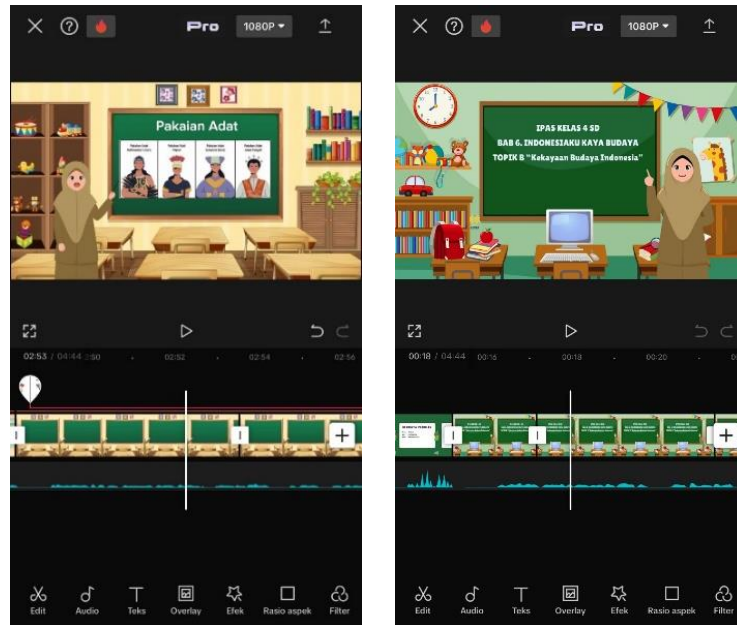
Pro 1080P

Pakaian Adat

Pakaian Adat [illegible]
Pakaian Adat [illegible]
Pakaian Adat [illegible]
Pakaian Adat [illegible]

02:53 / 04:44 2:50 02:52 02:54 02:56

Edit Audio Teks Overlay Efek Rasio aspek Filter

Pro 1080P

IPAS KELAS 4 SD
BAB 6. INDONESIAKU KAYA BUDAYA
TOPIK B "Kekayaan Budaya Indonesia"

00:18 / 04:44 00:16 00:18 00:20

Edit Audio Teks Overlay Efek Rasio aspek Filter